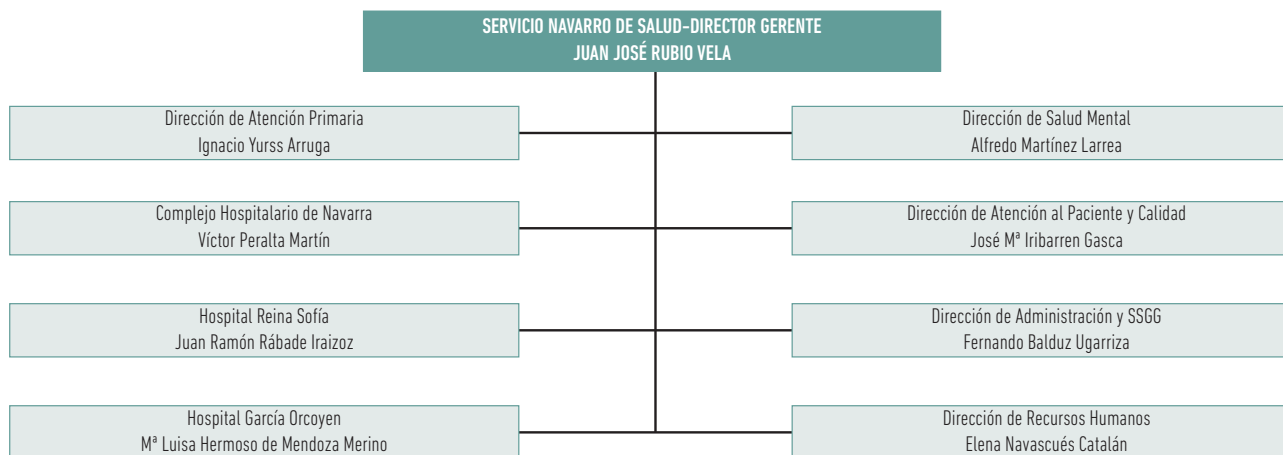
SERVICIO NAVARRO DE SALUD-DIRECTOR GERENTE
JUAN JOSÉ RUBIO VELA

Dirección de Atención Primaria
Ignacio Yurss Arruga

Dirección de Salud Mental
Alfredo Martínez Larrea

Complejo Hospitalario de Navarra
Víctor Peralta Martín

Dirección de Atención al Paciente y Calidad
José Mª Iribarren Gasca

Hospital Reina Sofía
Juan Ramón Rábade Iraizoz

Dirección de Administración y SSGG
Fernando Balduz Ugarriza

Hospital García Orcoyen
Mª Luisa Hermoso de Mendoza Merino

Dirección de Recursos Humanos
Elena Navascués Catalán